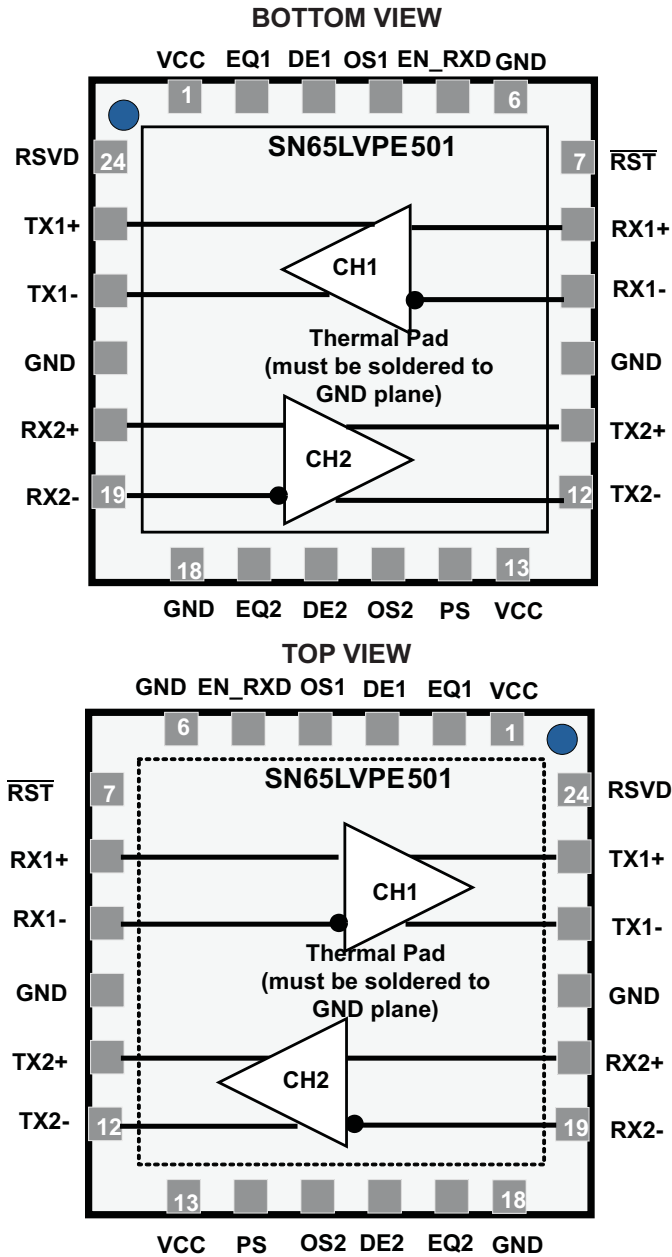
BOTTOM VIEW

VCC EQ1 DE1 OS1 EN_RXD GND

1 6

SN65LVPE501

RSVD 24 7 $\overline{RST}$

TX1+ RX1+

CH1

TX1- RX1-

Thermal Pad (must be soldered to GND plane)

GND GND

RX2+ TX2+

CH2

RX2- 19 12 TX2-

18 13

GND EQ2 DE2 OS2 PS VCC

TOP VIEW

GND EN_RXD OS1 DE1 EQ1 VCC

6 1

SN65LVPE501

$\overline{RST}$ 7 24 RSVD

RX1+ TX1+

CH1

RX1- TX1-

Thermal Pad (must be soldered to GND plane)

GND GND

TX2+ RX2+

CH2

TX2- 12 19 RX2-

13 18

VCC PS OS2 DE2 EQ2 GND